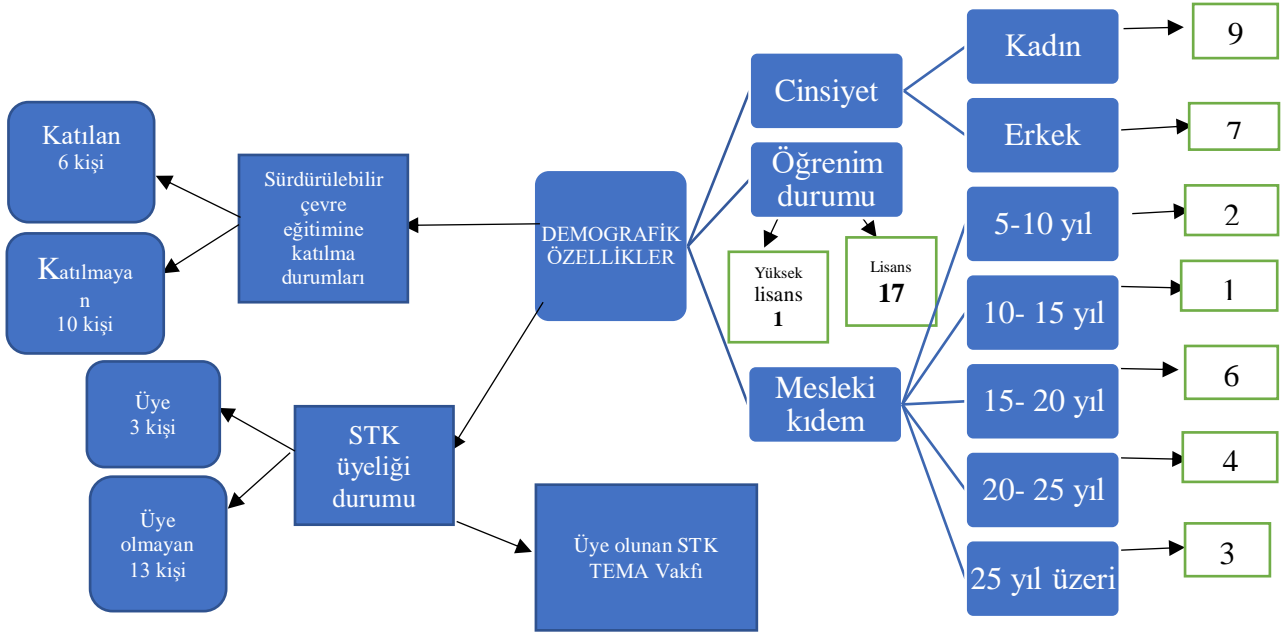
DEMOGRAFİK ÖZELLİKLER

Sürdürülebilir çevre eğitimine katılma durumları

Katılan
6 kişi

Katılmayan
10 kişi

STK üyeliği durumu

Üye
3 kişi

Üye olmayan
13 kişi

Üye olunan STK
TEMA Vakfı

Cinsiyet

Kadın

9

Erkek

7

Öğrenim durumu

Yüksek lisans
1

Lisans
17

Mesleki kıdem

5-10 yıl

2

10- 15 yıl

1

15- 20 yıl

6

20- 25 yıl

4

25 yıl üzeri

3